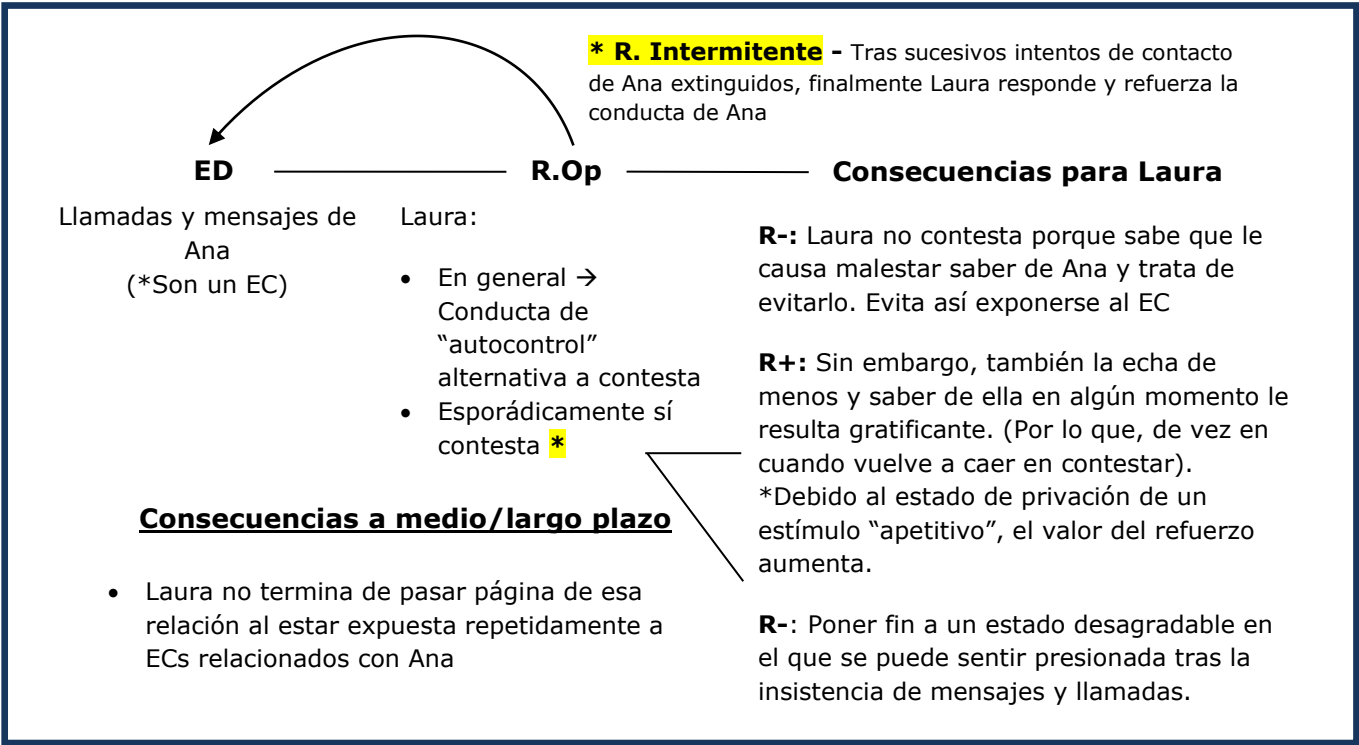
**\* R. Intermitente -** Tras sucesivos intentos de contacto de Ana extinguidos, finalmente Laura responde y refuerza la conducta de Ana

**ED** **R.Op** **Consecuencias para Laura**

Llamadas y mensajes de Ana
(\*Son un EC)

Laura:

- En general → Conducta de "autocontrol" alternativa a contesta
- Esporádicamente sí contesta **\***

**R-:** Laura no contesta porque sabe que le causa malestar saber de Ana y trata de evitarlo. Evita así exponerse al EC

**R+:** Sin embargo, también la echa de menos y saber de ella en algún momento le resulta gratificante. (Por lo que, de vez en cuando vuelve a caer en contestar).
\*Debido al estado de privación de un estímulo "apetitivo", el valor del refuerzo aumenta.

**R-**: Poner fin a un estado desagradable en el que se puede sentir presionada tras la insistencia de mensajes y llamadas.

**Consecuencias a medio/largo plazo**

- Laura no termina de pasar página de esa relación al estar expuesta repetidamente a ECs relacionados con Ana